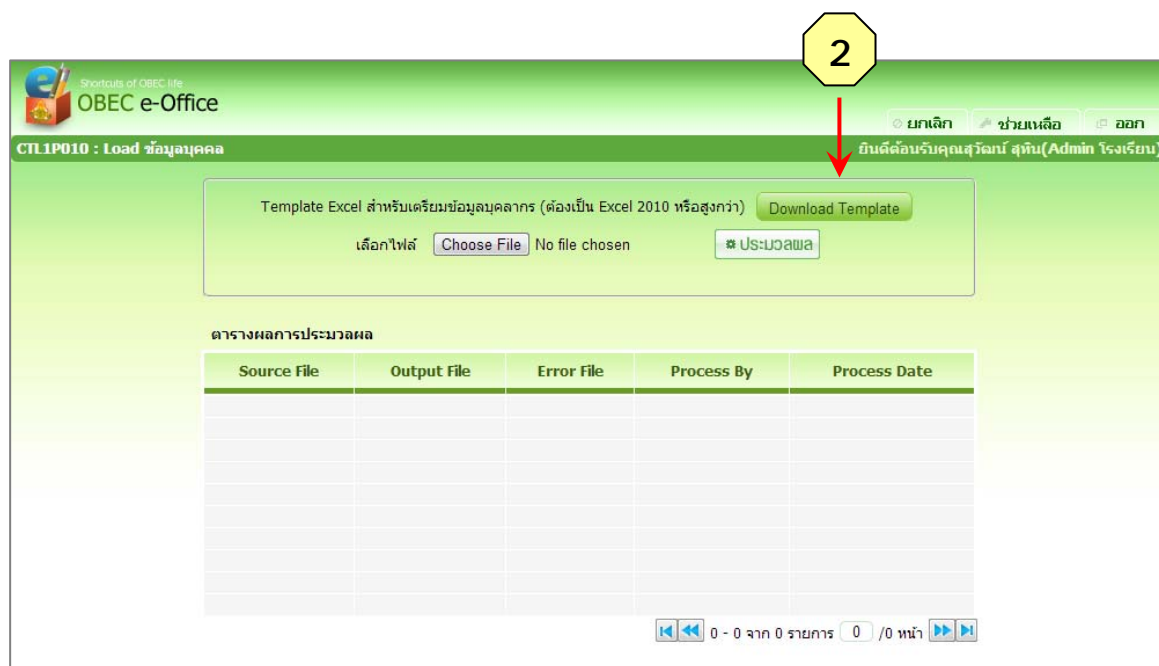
2

Shortcuts of OBEC life
OBEC e-Office

ยกเลิก
ช่วยเหลือ
ออก

CTL1P010 : Load ข้อมูลบุคคล
ยินดีต้อนรับคุณสุวัฒน์ สุทิน(Admin โรงเรียน)

Template Excel สำหรับเตรียมข้อมูลบุคลากร (ต้องเป็น Excel 2010 หรือสูงกว่า) Download Template

เลือกไฟล์ Choose File No file chosen
ประมวลผล

ตารางผลการประมวลผล

| Source File | Output File | Error File | Process By | Process Date |
|---|---|---|---|---|
| | | | | |

0 - 0 จาก 0 รายการ 0 /0 หน้า